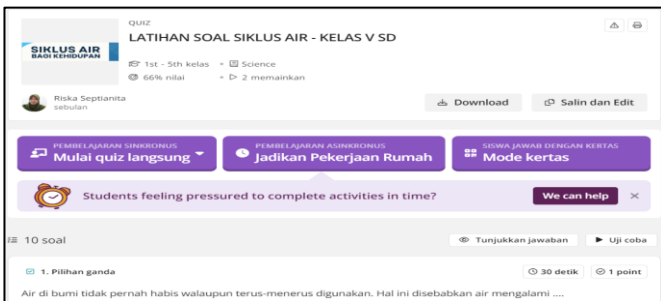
SIKLUS AIR
BAGI KEHIDUPAN

QUIZ
LATIHAN SOAL SIKLUS AIR - KELAS V SD

1st - 5th kelas • Science
66% nilai • 2 memainkan

Riska Septianita
sebulan

Download
Salin dan Edit

PEMBELAJARAN SINKRONUS
Mulai quiz langsung

PEMBELAJARAN ASINKRONUS
Jadikan Pekerjaan Rumah

SISWA JAWAB DENGAN KERTAS
Mode kertas

Students feeling pressured to complete activities in time?
We can help

10 soal
Tunjukkan jawaban
Uji coba

1. Pilihan ganda
30 detik
1 point

Air di bumi tidak pernah habis walaupun terus-menerus digunakan. Hal ini disebabkan air mengalami ....